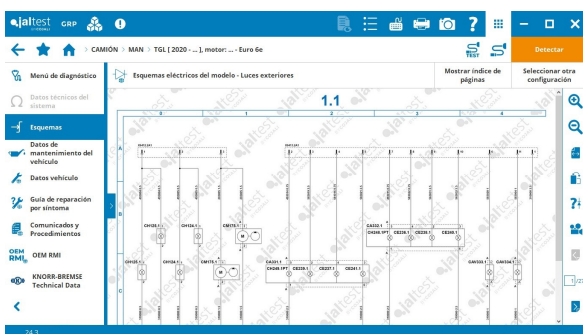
jaltest GRP

CAMIÓN > MAN > TGL [ 2020 - ... ], motor: ... - Euro 6e

TEST SET

Detectar

Menú de diagnóstico

Datos técnicos del sistema

Esquemas

Datos de mantenimiento del vehículo

Datos vehículo

Guía de reparación por síntoma

Comunicados y Procedimientos

OEM RMI

KNORR-BREMSE Technical Data

Esquemas eléctricos del modelo - Luces exteriores

Mostrar índice de páginas

Seleccionar otra configuración

1.1

0 1 2 3 4

A B C

CH125.1 CH124.1 CM175.1 CA332.1 CH246.1PT CE226.1 CE235.1 CE240.1 GAN332.1 GAN334.1

CH125.1 CH124.1 CM175.1 CH246.1PT CE227.1 CE236.1 CE241.1

1/2

24.3